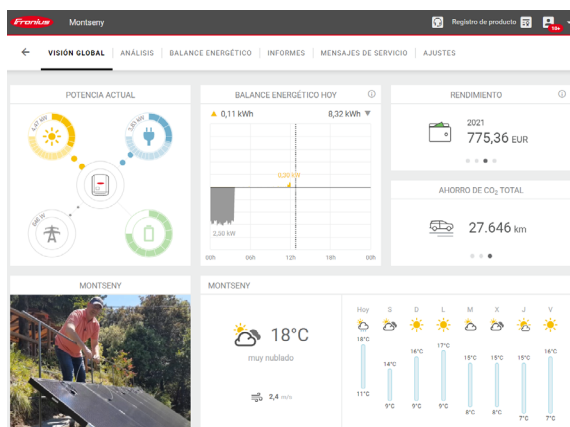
Fronius Montseny

Registro de producto

10+

← VISIÓN GLOBAL | ANÁLISIS | BALANCE ENERGÉTICO | INFORMES | MENSAJES DE SERVICIO | AJUSTES

POTENCIA ACTUAL

2,47 kW

2,85 kW

346 W

BALANCE ENERGÉTICO HOY

▲ 0,11 kWh

8,32 kWh ▼

0,20 kW

2,30 kW

00h 06h 12h 18h 00h

RENDIMIENTO

2021

775,36 EUR

AHORRO DE $CO_2$ TOTAL

27.646 km

MONTSENY

MONTSENY

18°C

muy nublado

2,4 m/s

| Hoy | S | D | L | M | X | J | V |
|---|---|---|---|---|---|---|---|
| 18°C | 14°C | 16°C | 17°C | 15°C | 15°C | 15°C | 16°C |
| 11°C | 9°C | 9°C | 9°C | 8°C | 8°C | 7°C | 7°C |